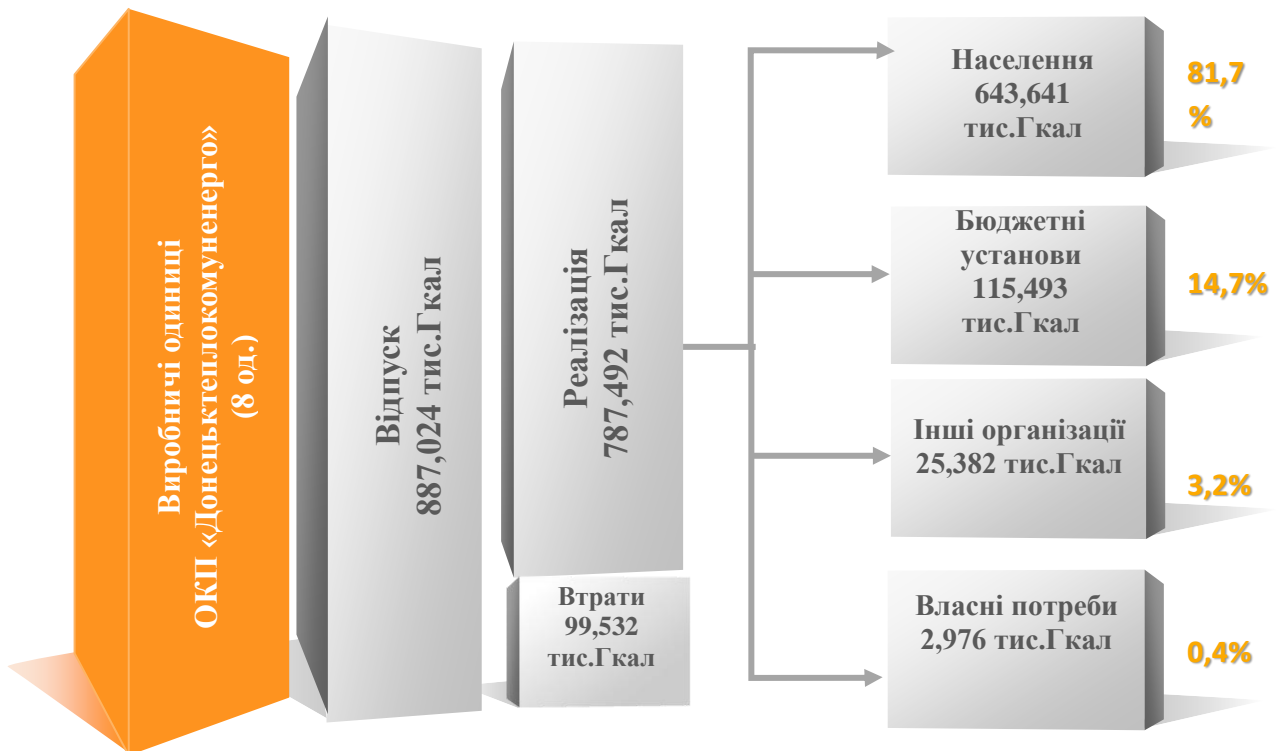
Виробничі одиниці
ОКП «Донецьктеплокомуненерго»
(8 од.)

Відпуск
887,024 тис.Гкал

Реалізація
787,492 тис.Гкал

Втрати
99,532
тис.Гкал

Населення
643,641
тис.Гкал

81,7
%

Бюджетні
установи
115,493
тис.Гкал

14,7%

Інші організації
25,382 тис.Гкал

3,2%

Власні потреби
2,976 тис.Гкал

0,4%